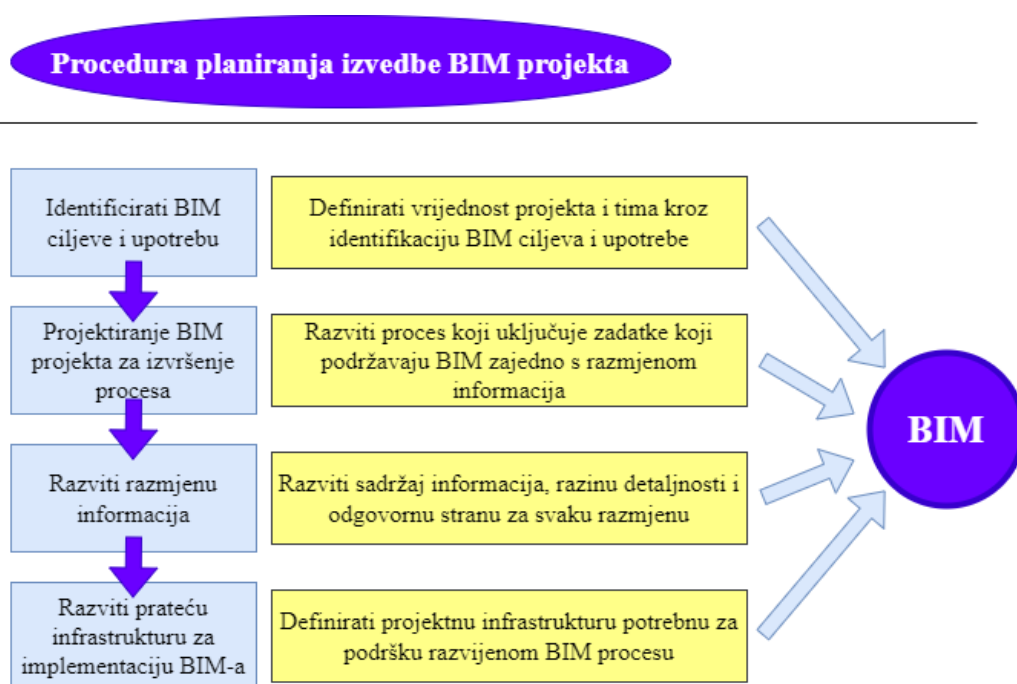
Procedura planiranja izvedbe BIM projekta

Identificirati BIM ciljeve i upotrebu

Definirati vrijednost projekta i tima kroz identifikaciju BIM ciljeva i upotrebe

Projektiranje BIM projekta za izvršenje procesa

Razviti proces koji uključuje zadatke koji podržavaju BIM zajedno s razmjenom informacija

Razviti razmjenu informacija

Razviti sadržaj informacija, razinu detaljnosti i odgovornu stranu za svaku razmjenu

Razviti prateću infrastrukturu za implementaciju BIM-a

Definirati projektnu infrastrukturu potrebnu za podršku razvijenom BIM procesu

BIM